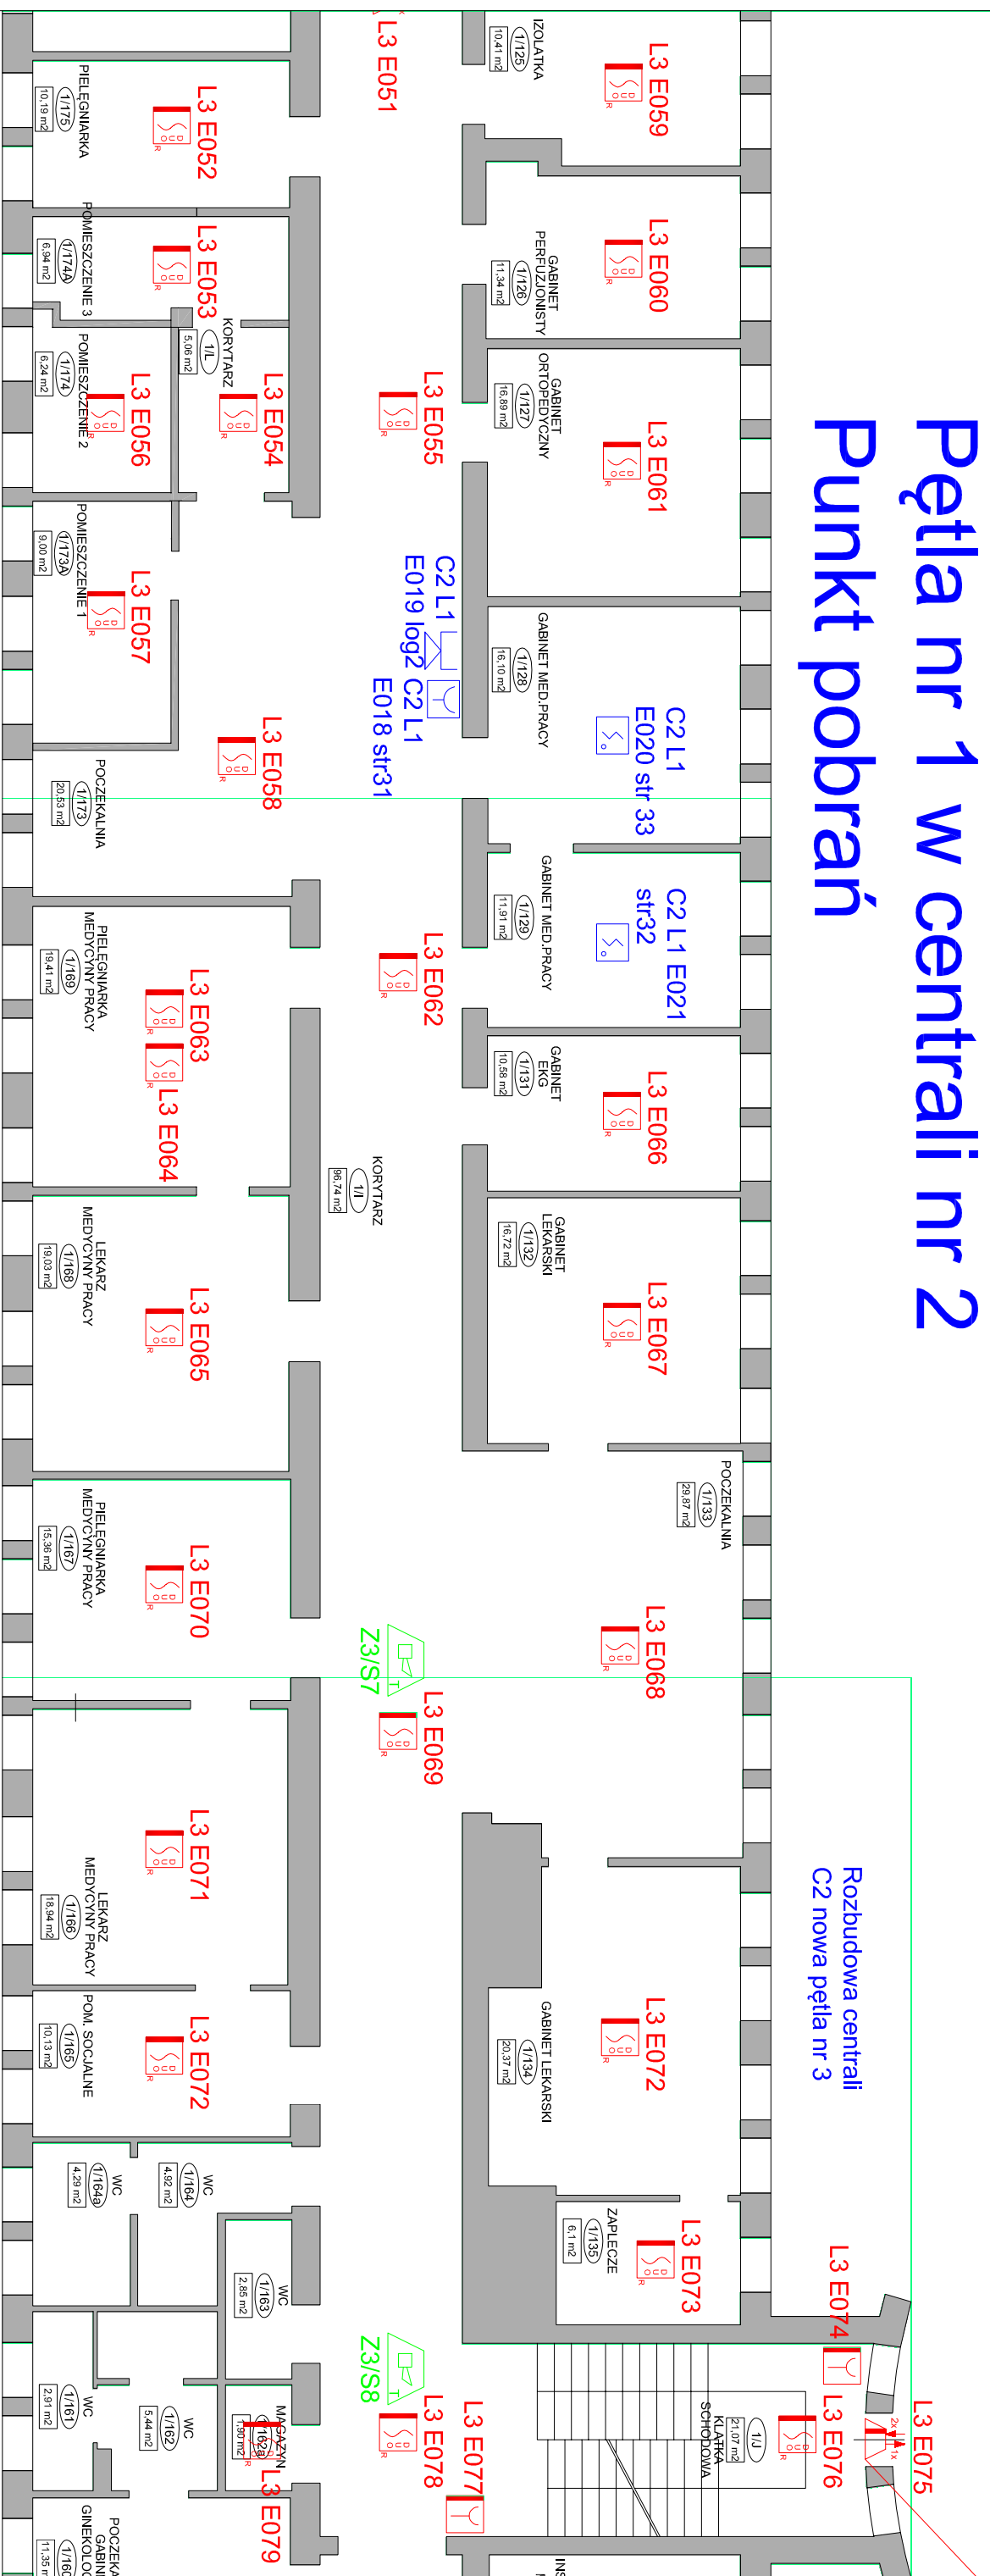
Pętla nr 1 w centrali nr 2
Punkt pobrań

L3 E051
L3 E052
PIELĘGNIARKA
1/175
10,19 m2
L3 E053
POMIESZCZENIE 3
1/174A
6,94 m2
KORYTARZ
1/L
5,06 m2
L3 E054
L3 E056
POMIESZCZENIE 2
1/174
6,24 m2
L3 E055
L3 E057
POMIESZCZENIE 1
1/173A
9,00 m2
C2 L1
E019 log2
C2 L1
E018 str31
L3 E058
POCZEKALNIA
1/173
20,53 m2
IZOLATKA
1/125
10,41 m2
L3 E059
GABINET PERFUZJONISTY
1/126
11,34 m2
L3 E060
GABINET ORTOPEDYCZNY
1/127
16,89 m2
L3 E061
GABINET MED.PRACY
1/128
16,10 m2
C2 L1
E020 str 33
GABINET MED.PRACY
1/129
11,91 m2
C2 L1 E021
str32
L3 E062
PIELĘGNIARKA MEDYCYNY PRACY
1/169
19,41 m2
L3 E063
L3 E064
GABINET EKG
1/131
10,58 m2
L3 E066
KORYTARZ
1/I
96,74 m2
LEKARZ MEDYCYNY PRACY
1/168
19,03 m2
L3 E065
GABINET LEKARSKI
1/132
16,72 m2
L3 E067
POCZEKALNIA
1/133
29,87 m2
PIELĘGNIARKA MEDYCYNY PRACY
1/167
15,36 m2
L3 E070
L3 E068
Z3/S7
L3 E069
LEKARZ MEDYCYNY PRACY
1/166
18,94 m2
L3 E071
Rozbudowa centrali
C2 nowa pętla nr 3
GABINET LEKARSKI
1/134
20,37 m2
L3 E072
POM. SOCJALNE
1/165
10,13 m2
L3 E072
WC
1/164a
4,29 m2
WC
1/164
4,92 m2
ZAPLECZE
1/135
6,1 m2
L3 E073
WC
1/163
2,85 m2
L3 E074
Z3/S8
WC
1/161
2,91 m2
WC
1/162
5,44 m2
MAGAZYN
1/162a
1,90 m2
L3 E078
L3 E077
KLATKA SCHODOWA
1/J
21,07 m2
L3 E076
L3 E075
2x
1x
L3 E079
POCZEKA
GABIN
GINEKOLO
1/16
11,35 m
INS